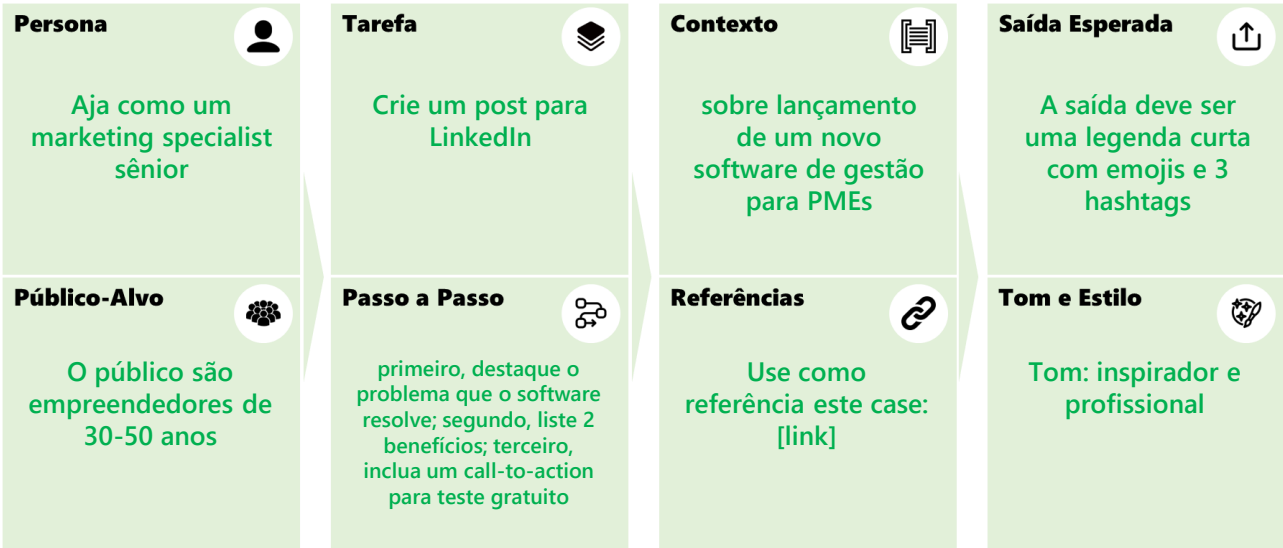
Persona

Aja como um marketing specialist sênior

Público-Alvo

O público são empreendedores de 30-50 anos

Tarefa

Crie um post para LinkedIn

Passo a Passo

primeiro, destaque o problema que o software resolve; segundo, liste 2 benefícios; terceiro, inclua um call-to-action para teste gratuito

Contexto

sobre lançamento de um novo software de gestão para PMEs

Referências

Use como referência este case: [link]

Saída Esperada

A saída deve ser uma legenda curta com emojis e 3 hashtags

Tom e Estilo

Tom: inspirador e profissional